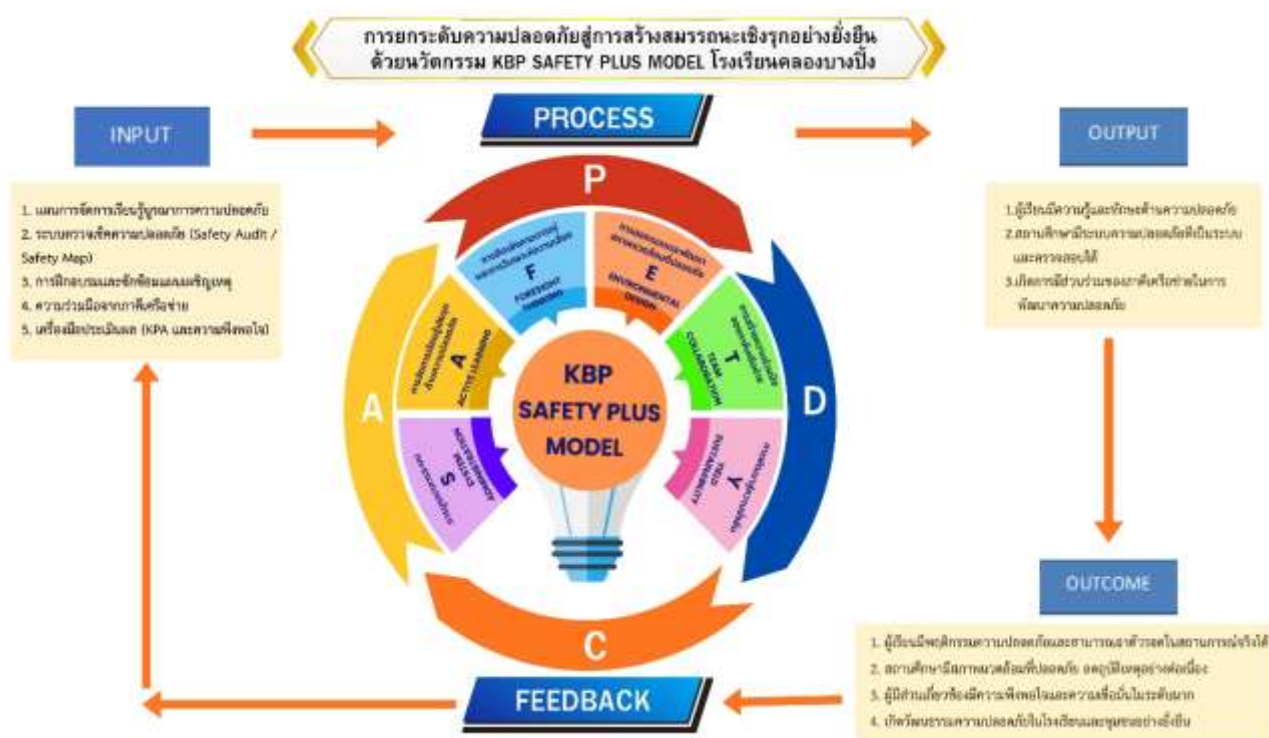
การยกระดับความปลอดภัยสู่การสร้างสมรรถนะเชิงรุกอย่างยั่งยืน ด้วยนวัตกรรม KBP SAFETY PLUS MODEL โรงเรียนคลองบางปิ้ง

INPUT

1. แผนการจัดการเรียนรู้บูรณาการความปลอดภัย
2. ระบบตรวจเช็คความปลอดภัย (Safety Audit / Safety Map)
3. การฝึกอบรมและซักซ้อมแผนเหตุฉุกเฉิน
4. ความร่วมมือจากภาคีเครือข่าย
5. เครื่องมือประเมินผล (KPA และความพึงพอใจ)

PROCESS

P
D
C
A

F
FORESIGHT THINKING

E
ENVIRONMENTAL DESIGN

T
TEAM COLLABORATION

Y
YIELD SUSTAINABILITY

S
SYSTEM RESILIENCE

A
ACTIVE LEARNING

KBP SAFETY PLUS MODEL

OUTPUT

1.ผู้เรียนมีความรู้และทักษะด้านความปลอดภัย
2.สถานศึกษามีระบบความปลอดภัยที่เป็นระบบและตรวจสอบได้
3.เกิดการมีส่วนร่วมของภาคีเครือข่ายในการพัฒนาความปลอดภัย

OUTCOME

1. ผู้เรียนมีพฤติกรรมความปลอดภัยและสามารถเอาตัวรอดในสถานการณ์จริงได้
2. สถานศึกษามีสภาพแวดล้อมที่ปลอดภัย ลดอุบัติเหตุอย่างต่อเนื่อง
3. ผู้มีส่วนเกี่ยวข้องมีความพึงพอใจและความเชื่อมั่นในระดับมาก
4. เกิดวัฒนธรรมความปลอดภัยในโรงเรียนและชุมชนอย่างยั่งยืน

FEEDBACK